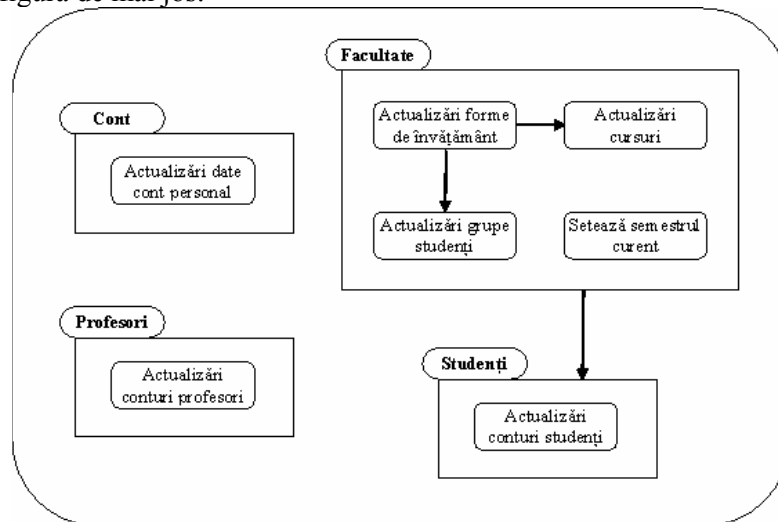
figura de mai jos:

Cont

Actualizări date cont personal

Facultate

Actualizări forme de învățământ

Actualizări cursuri

Actualizări grupe studenți

Setează semestrul curent

Profesori

Actualizări conturi profesori

Studenți

Actualizări conturi studenți